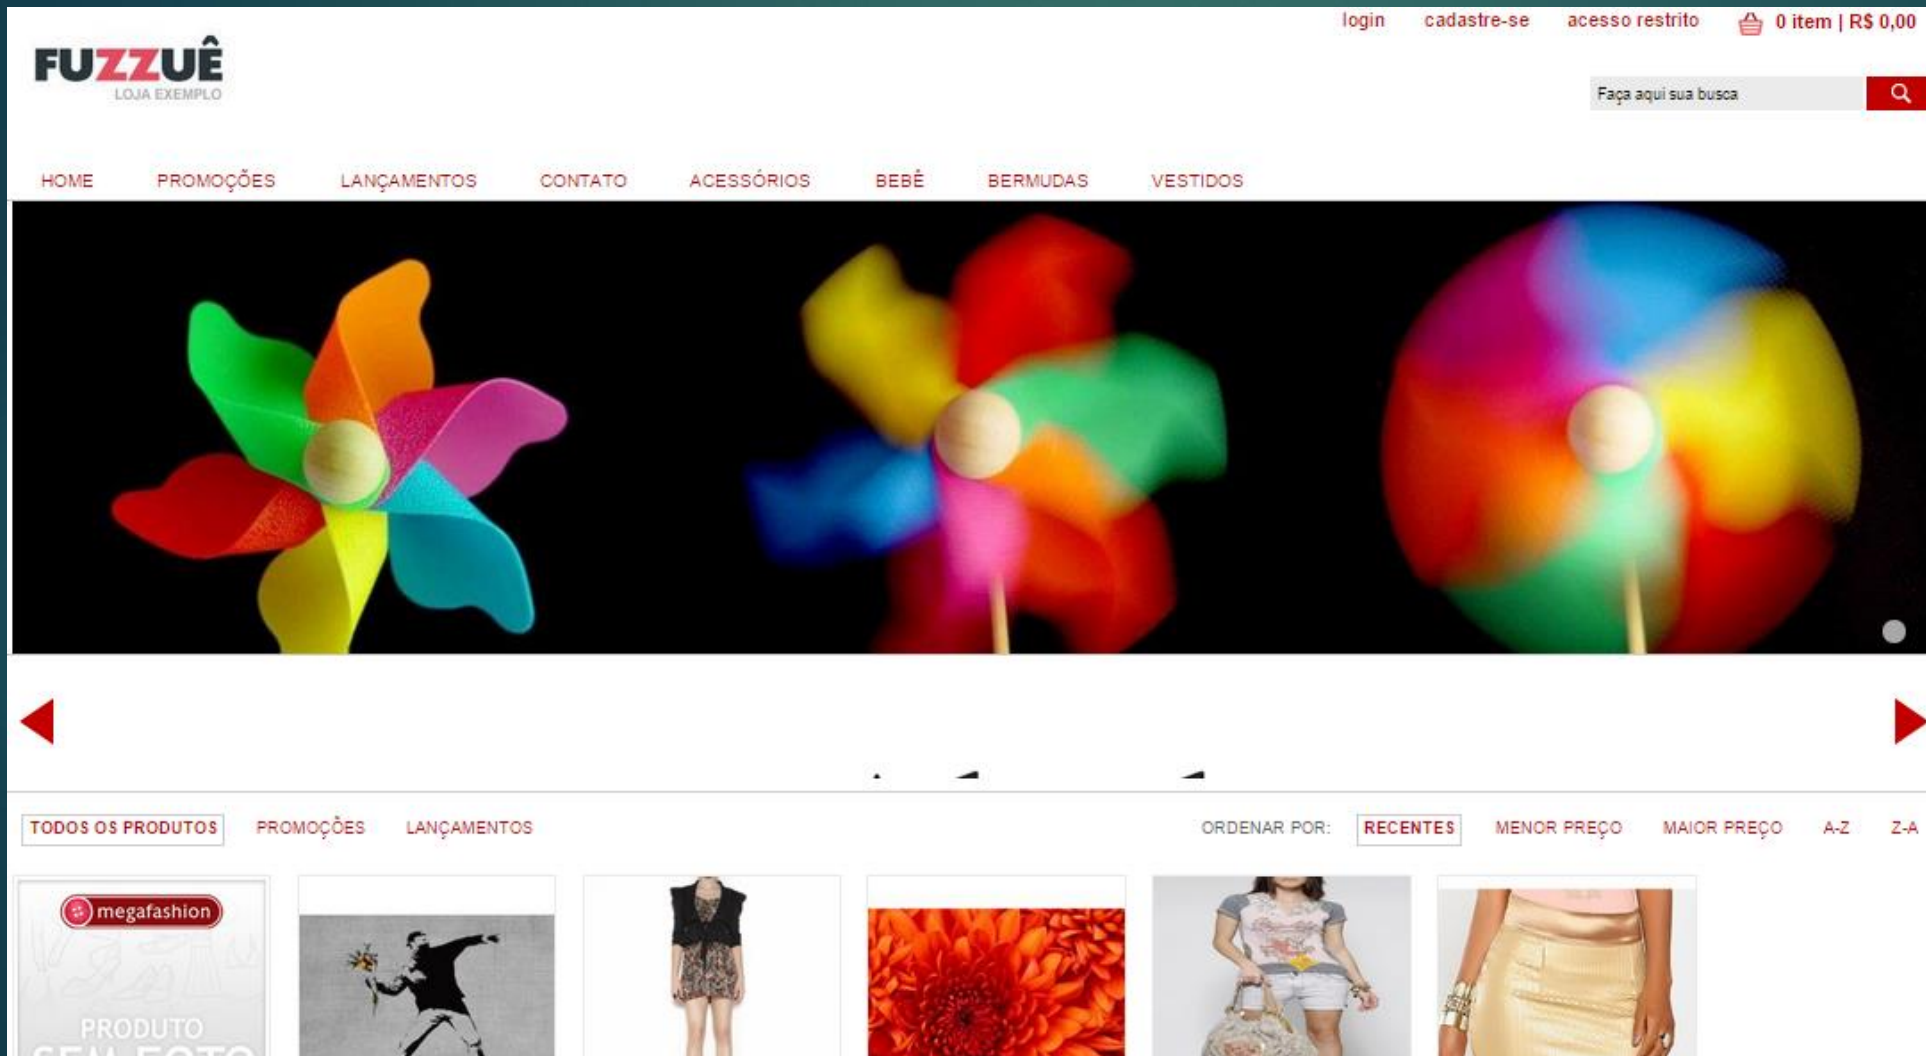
login cadastre-se acesso restrito 0 item | R$ 0,00

FUZZUÊ
LOJA EXEMPLO

Faça aqui sua busca

HOME PROMOÇÕES LANÇAMENTOS CONTATO ACESSÓRIOS BEBÊ BERMUDAS VESTIDOS

TODOS OS PRODUTOS PROMOÇÕES LANÇAMENTOS

ORDENAR POR: RECENTES MENOR PREÇO MAIOR PREÇO A-Z Z-A

megafashion
PRODUTO
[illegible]